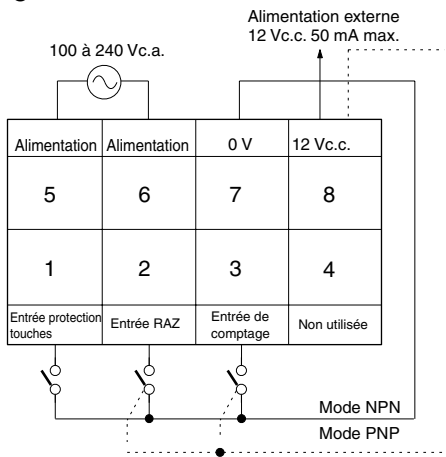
Alimentation externe
12 Vc.c. 50 mA max.

100 à 240 Vc.a.

| Alimentation | Alimentation | 0 V | 12 Vc.c. |
|---|---|---|---|
| 5 | 6 | 7 | 8 |
| 1 | 2 | 3 | 4 |
| Entrée protection touches | Entrée RAZ | Entrée de comptage | Non utilisée |

Mode NPN
Mode PNP